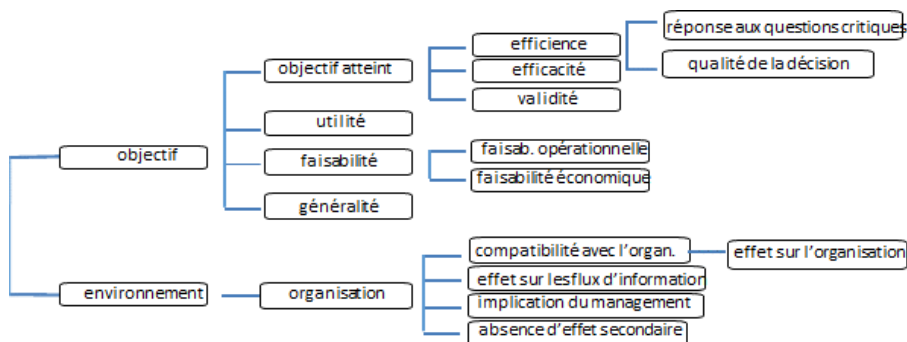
objectif

objectif atteint

efficience

efficacité

validité

réponse aux questions critiques

qualité de la décision

utilité

faisabilité

faisab. opérationnelle

faisabilité économique

généralité

environnement

organisation

compatibilité avec l'organ.

effet sur l'organisation

effet sur les flux d'information

implication du management

absence d'effet secondaire